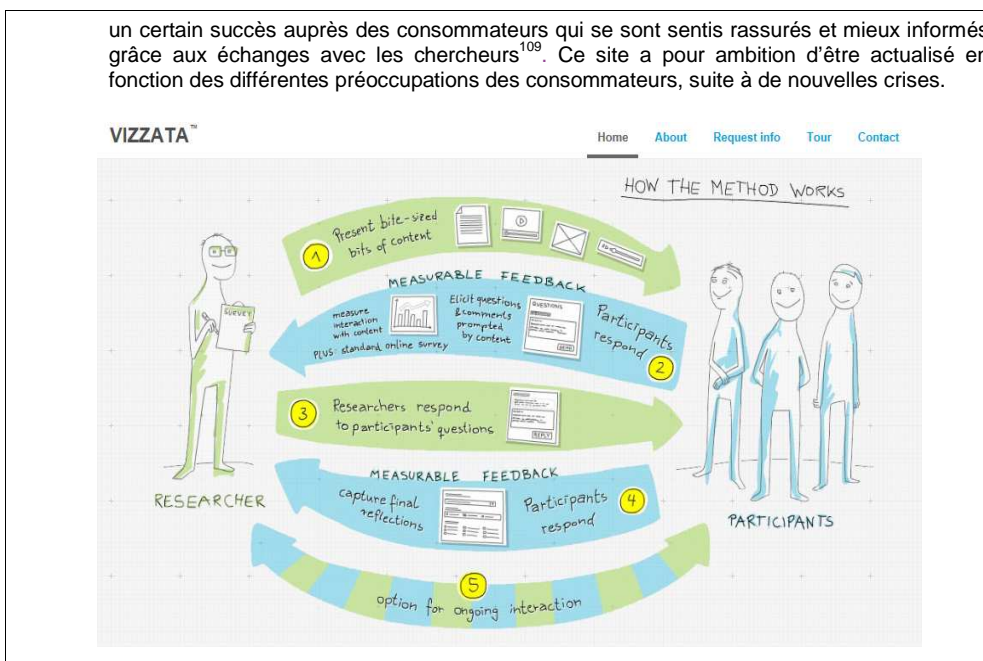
un certain succès auprès des consommateurs qui se sont sentis rassurés et mieux informés grâce aux échanges avec les chercheurs$^{109}$. Ce site a pour ambition d'être actualisé en fonction des différentes préoccupations des consommateurs, suite à de nouvelles crises.

VIZZATA™

Home About Request info Tour Contact

HOW THE METHOD WORKS

1 Present bite-sized bits of content

MEASURABLE FEEDBACK

measure interaction with content

PLUS standard online survey

Elicit questions & comments prompted by content

QUESTIONS

Participants respond 2

SURVEY

3 Researchers respond to participants' questions

REPLY

MEASURABLE FEEDBACK

capture final reflections

Participants respond 4

RESEARCHER

PARTICIPANTS

5 option for ongoing interaction